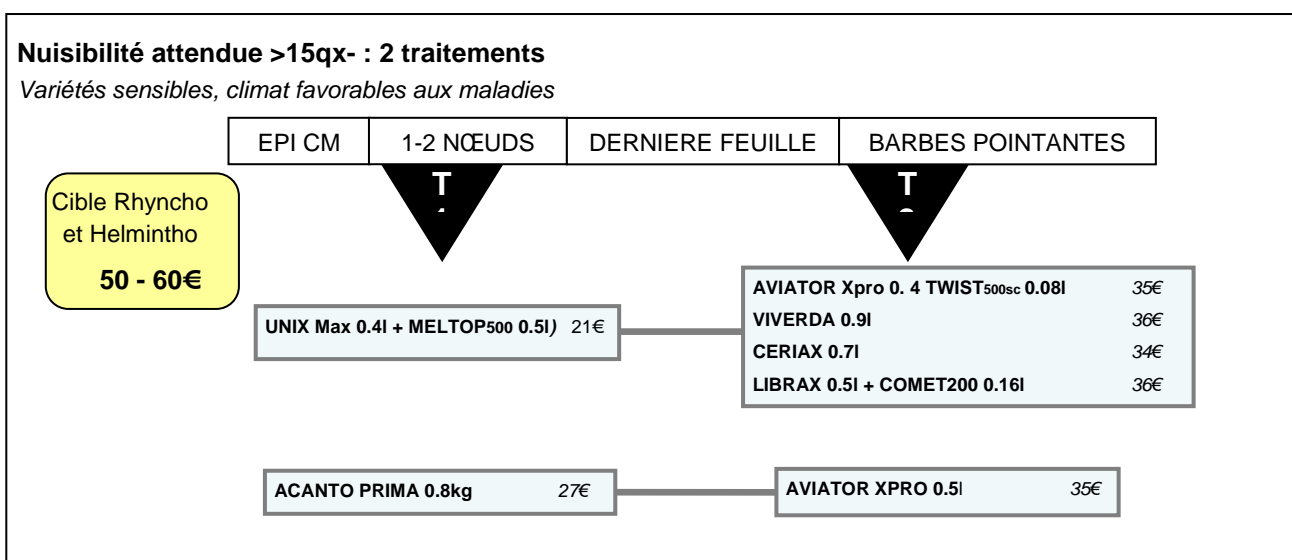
**Nuisibilité attendue >15qx- : 2 traitements**

*Variétés sensibles, climat favorables aux maladies*

| EPI CM | 1-2 NŒUDS | DERNIERE FEUILLE | BARBES POINTANTES |
|---|---|---|---|

T
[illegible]

T
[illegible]

Cible Rhyncho et Helmintho

**50 - 60€**

**UNIX Max 0.4l + MELTOP500 0.5l**) 21€

**AVIATOR Xpro 0. 4 TWIST500sc 0.08l** *35€*
**VIVERDA 0.9l** *36€*
**CERIAX 0.7l** *34€*
**LIBRAX 0.5l + COMET200 0.16l** *36€*

**ACANTO PRIMA 0.8kg** *27€*

**AVIATOR XPRO 0.5**l *35€*